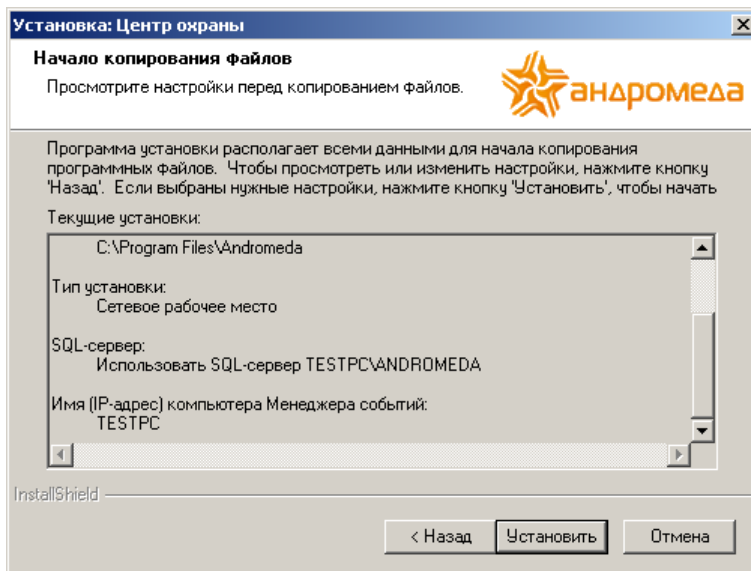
Установка: Центр охраны

Начало копирования файлов

Просмотрите настройки перед копированием файлов.

андромеда

Программа установки располагает всеми данными для начала копирования программных файлов. Чтобы просмотреть или изменить настройки, нажмите кнопку 'Назад'. Если выбраны нужные настройки, нажмите кнопку 'Установить', чтобы начать

Текущие установки:

C:\Program Files\Andromeda

Тип установки:
Сетевое рабочее место

SQL-сервер:
Использовать SQL-сервер TESTPC\ANDROMEDA

Имя (IP-адрес) компьютера Менеджера событий:
TESTPC

InstallShield

< Назад | Установить | Отмена